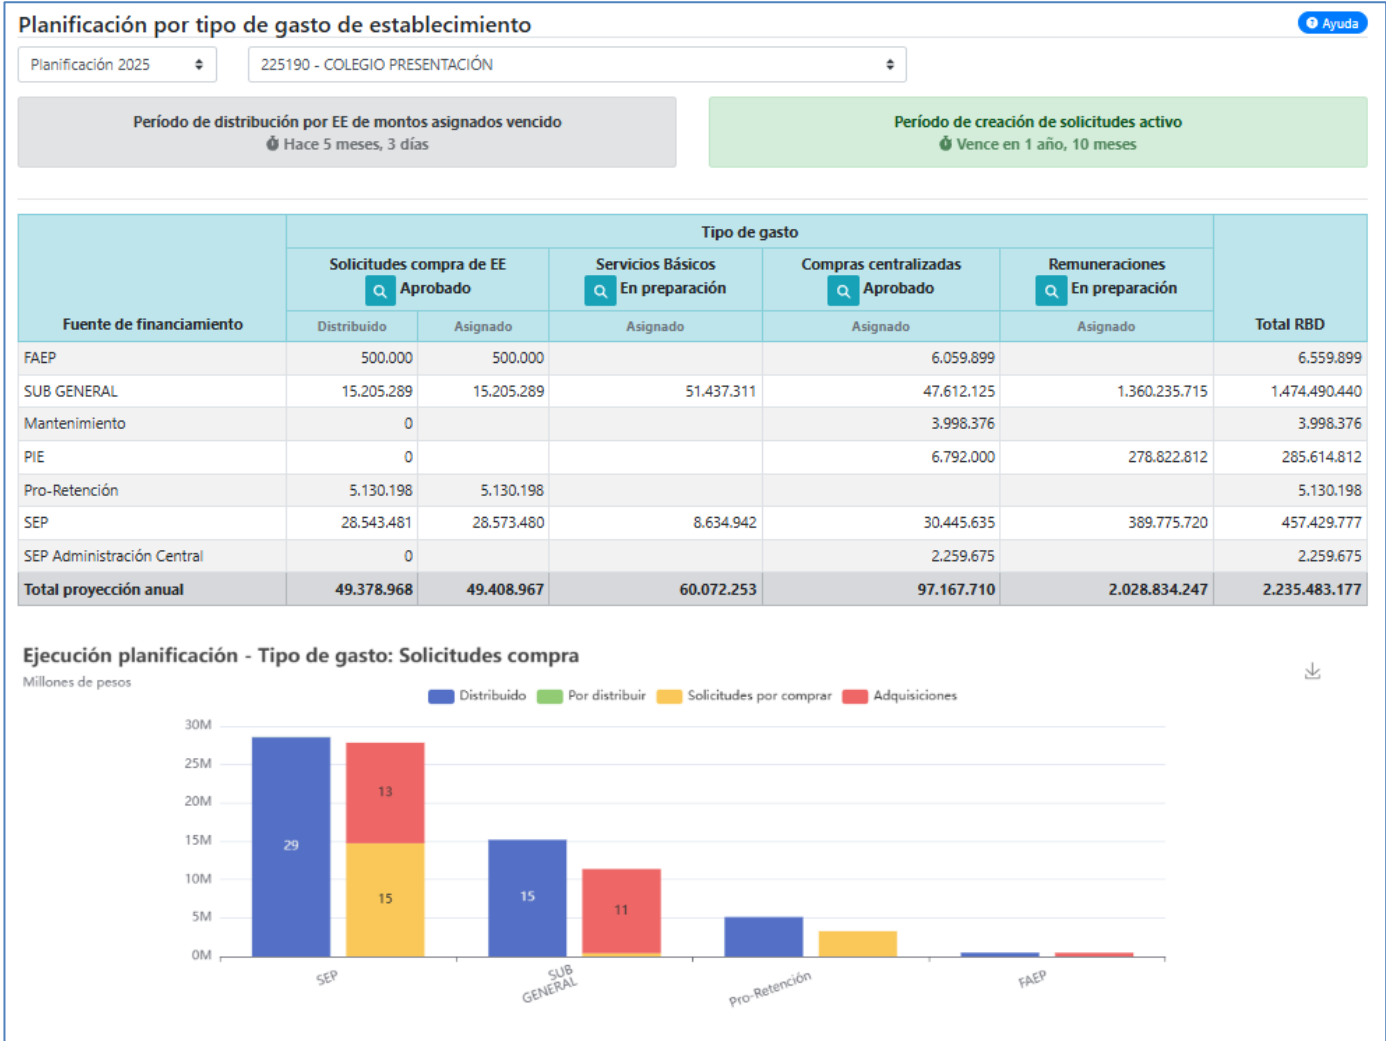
Planificación por tipo de gasto de establecimiento

Ayuda

Planificación 2025

225190 - COLEGIO PRESENTACIÓN

Período de distribución por EE de montos asignados vencido
Hace 5 meses, 3 días

Período de creación de solicitudes activo
Vence en 1 año, 10 meses

| Fuente de financiamiento | Solicitudes compra de EE Aprobado Distribuido | Solicitudes compra de EE Aprobado Asignado | Servicios Básicos En preparación Asignado | Compras centralizadas Aprobado Asignado | Remuneraciones En preparación Asignado | Total RBD |
|---|---|---|---|---|---|---|
| FAEP | 500.000 | 500.000 | | 6.059.899 | | 6.559.899 |
| SUB GENERAL | 15.205.289 | 15.205.289 | 51.437.311 | 47.612.125 | 1.360.235.715 | 1.474.490.440 |
| Mantenimiento | 0 | | | 3.998.376 | | 3.998.376 |
| PIE | 0 | | | 6.792.000 | 278.822.812 | 285.614.812 |
| Pro-Retención | 5.130.198 | 5.130.198 | | | | 5.130.198 |
| SEP | 28.543.481 | 28.573.480 | 8.634.942 | 30.445.635 | 389.775.720 | 457.429.777 |
| SEP Administración Central | 0 | | | 2.259.675 | | 2.259.675 |
| Total proyección anual | 49.378.968 | 49.408.967 | 60.072.253 | 97.167.710 | 2.028.834.247 | 2.235.483.177 |

Tipo de gasto

Ejecución planificación - Tipo de gasto: Solicitudes compra
Millones de pesos

Distribuido  Por distribuir  Solicitudes por comprar  Adquisiciones

30M
25M
20M
15M
10M
5M
0M

29
13
15
15
11

SEP
SUB GENERAL
Pro-Retención
FAEP